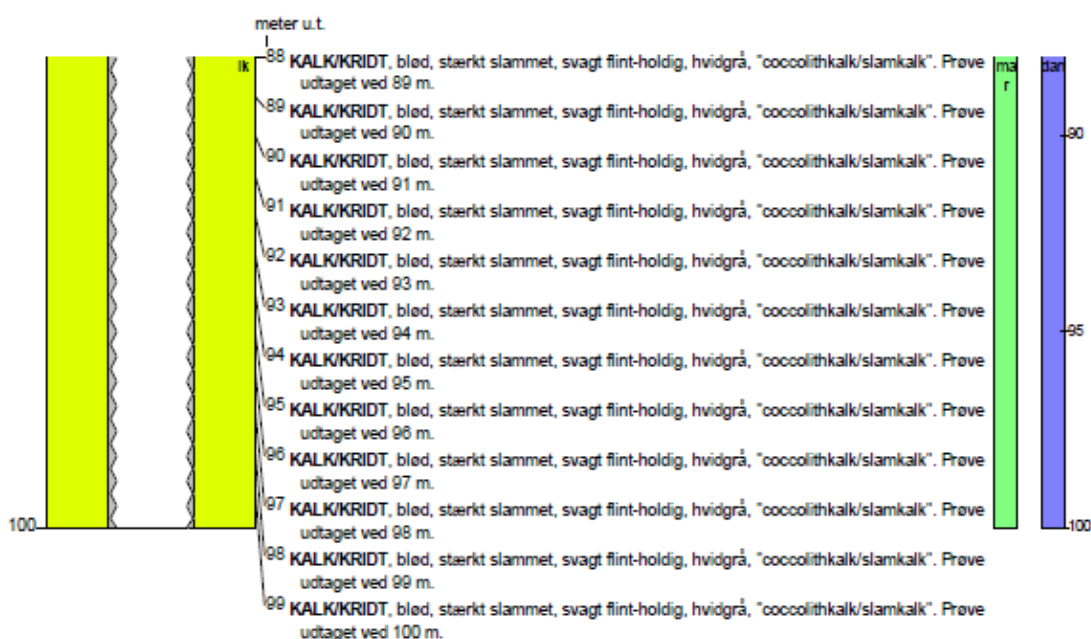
meter u.t.

lk

88 KALK/KRIDT, blød, stærkt slammet, svagt flint-holdig, hvidgrå, "coccolithkalk/slamkalk". Prøve udtaget ved 89 m.

89 KALK/KRIDT, blød, stærkt slammet, svagt flint-holdig, hvidgrå, "coccolithkalk/slamkalk". Prøve udtaget ved 90 m.

90 KALK/KRIDT, blød, stærkt slammet, svagt flint-holdig, hvidgrå, "coccolithkalk/slamkalk". Prøve udtaget ved 91 m.

91 KALK/KRIDT, blød, stærkt slammet, svagt flint-holdig, hvidgrå, "coccolithkalk/slamkalk". Prøve udtaget ved 92 m.

92 KALK/KRIDT, blød, stærkt slammet, svagt flint-holdig, hvidgrå, "coccolithkalk/slamkalk". Prøve udtaget ved 93 m.

93 KALK/KRIDT, blød, stærkt slammet, svagt flint-holdig, hvidgrå, "coccolithkalk/slamkalk". Prøve udtaget ved 94 m.

94 KALK/KRIDT, blød, stærkt slammet, svagt flint-holdig, hvidgrå, "coccolithkalk/slamkalk". Prøve udtaget ved 95 m.

95 KALK/KRIDT, blød, stærkt slammet, svagt flint-holdig, hvidgrå, "coccolithkalk/slamkalk". Prøve udtaget ved 96 m.

96 KALK/KRIDT, blød, stærkt slammet, svagt flint-holdig, hvidgrå, "coccolithkalk/slamkalk". Prøve udtaget ved 97 m.

97 KALK/KRIDT, blød, stærkt slammet, svagt flint-holdig, hvidgrå, "coccolithkalk/slamkalk". Prøve udtaget ved 98 m.

98 KALK/KRIDT, blød, stærkt slammet, svagt flint-holdig, hvidgrå, "coccolithkalk/slamkalk". Prøve udtaget ved 99 m.

99 KALK/KRIDT, blød, stærkt slammet, svagt flint-holdig, hvidgrå, "coccolithkalk/slamkalk". Prøve udtaget ved 100 m.

100

ma r

dan

90

95

100